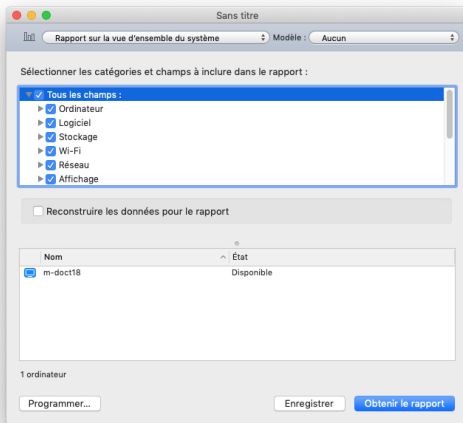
Sans titre

Rapport sur la vue d'ensemble du système

Modèle : Aucun

Sélectionner les catégories et champs à inclure dans le rapport :

Tous les champs :
Ordinateur
Logiciel
Stockage
Wi-Fi
Réseau
Affichage

Reconstruire les données pour le rapport

| Nom | État |
|---|---|
| m-doct18 | Disponible |

1 ordinateur

Programmer...

Enregistrer

Obtenir le rapport